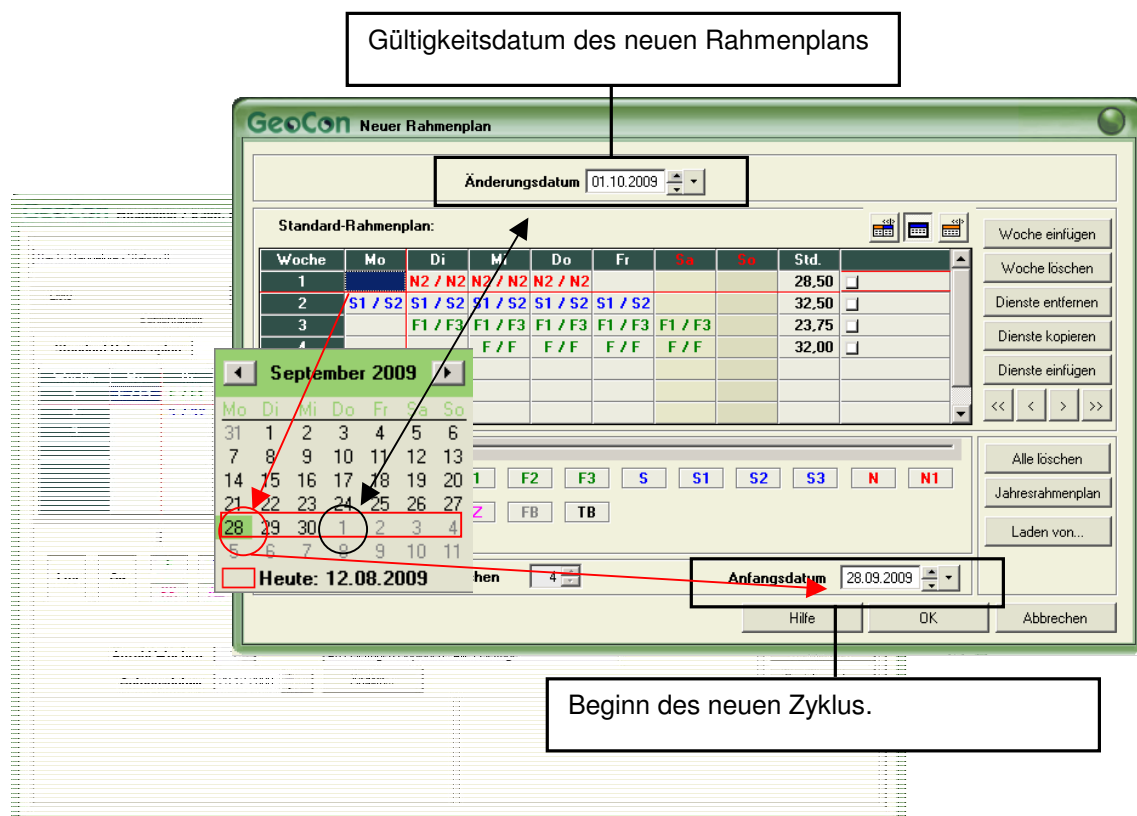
Gültigkeitsdatum des neuen Rahmenplans

GeoCon Neuer Rahmenplan

Änderungsdatum 01.10.2009

Standard-Rahmenplan:

| Woche | Mo | Di | Mi | Do | Fr | Sa | So | Std. | |
|---|---|---|---|---|---|---|---|---|---|
| 1 | | N2 / N2 | N2 / N2 | N2 / N2 | | | | 28,50 | |
| 2 | S1 / S2 | S1 / S2 | S1 / S2 | S1 / S2 | S1 / S2 | | | 32,50 | |
| 3 | | F1 / F3 | F1 / F3 | F1 / F3 | F1 / F3 | F1 / F3 | | 23,75 | |
| 4 | | | F / F | F / F | F / F | F / F | | 32,00 | |

Woche einfügen
Woche löschen
Dienste entfernen
Dienste kopieren
Dienste einfügen
<< < > >>

September 2009

| Mo | Di | Mi | Do | Fr | Sa | So |
|---|---|---|---|---|---|---|
| 31 | 1 | 2 | 3 | 4 | 5 | 6 |
| 7 | 8 | 9 | 10 | 11 | 12 | 13 |
| 14 | 15 | 16 | 17 | 18 | 19 | 20 |
| 21 | 22 | 23 | 24 | 25 | 26 | 27 |
| 28 | 29 | 30 | 1 | 2 | 3 | 4 |
| 5 | 6 | 7 | 8 | 9 | 10 | 11 |

Heute: 12.08.2009

1 F2 F3 S S1 S2 S3 N N1
Z FB TB

Alle löschen
Jahresrahmenplan
Laden von...

hen 4

Anfangsdatum 28.09.2009

Hilfe OK Abbrechen

Beginn des neuen Zyklus.